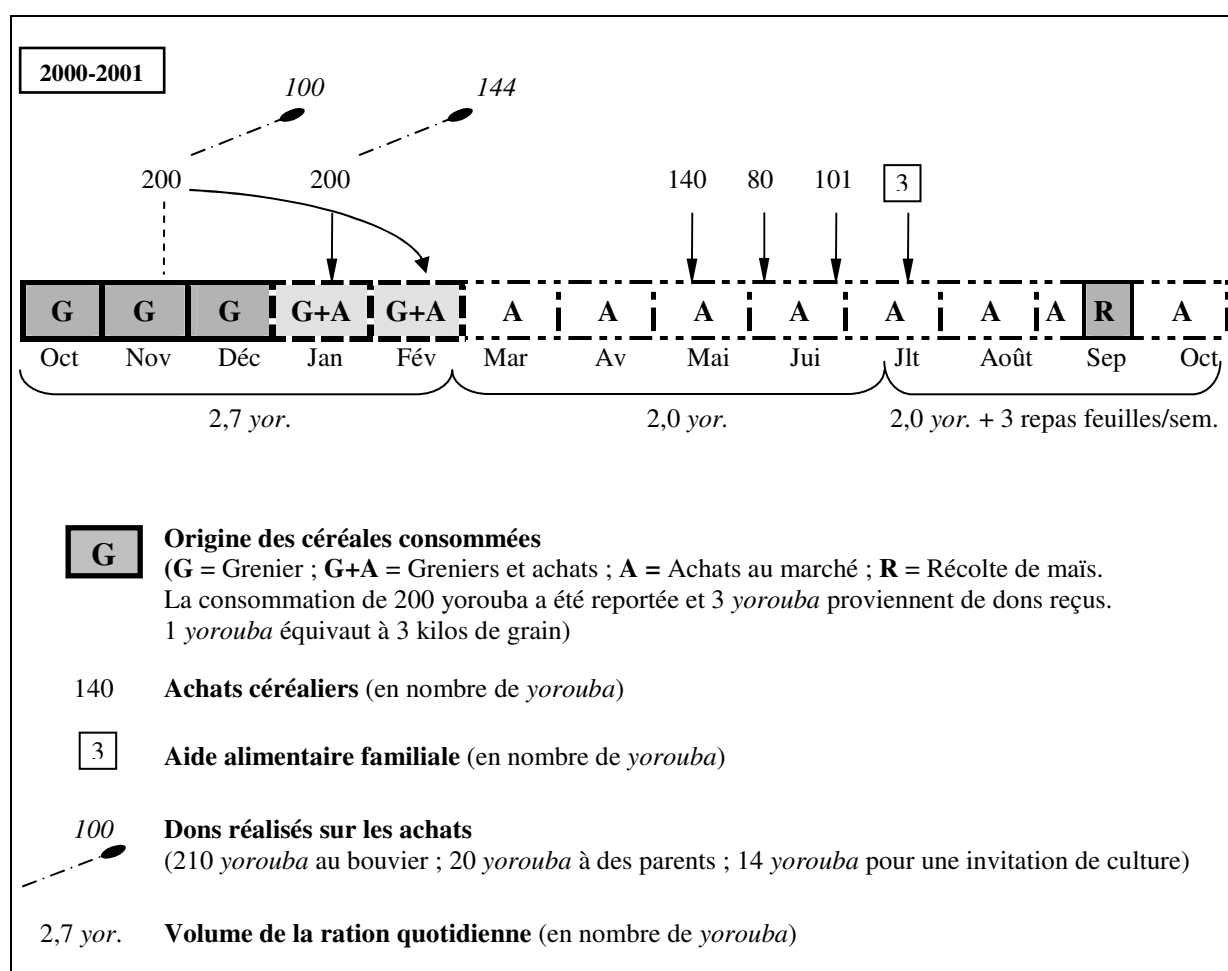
2000-2001

100

144

200

200

140

80

101

3

G | G | G | G+A | G+A | A | A | A | A | A | A | A | R | A

Oct Nov Déc Jan Fév Mar Av Mai Jui Jlt Août Sep Oct

2,7 *yor.*

2,0 *yor.*

2,0 *yor.* + 3 repas feuilles/sem.

G

**Origine des céréales consommées**
**(G** = Grenier ; **G+A** = Greniers et achats ; **A** = Achats au marché ; **R** = Récolte de maïs. La consommation de 200 yorouba a été reportée et 3 *yorouba* proviennent de dons reçus. 1 *yorouba* équivaut à 3 kilos de grain)

140 **Achats céréaliers** (en nombre de *yorouba*)

3 **Aide alimentaire familiale** (en nombre de *yorouba*)

*100* **Dons réalisés sur les achats**
(210 *yorouba* au bouvier ; 20 *yorouba* à des parents ; 14 *yorouba* pour une invitation de culture)

2,7 *yor.* **Volume de la ration quotidienne** (en nombre de *yorouba*)